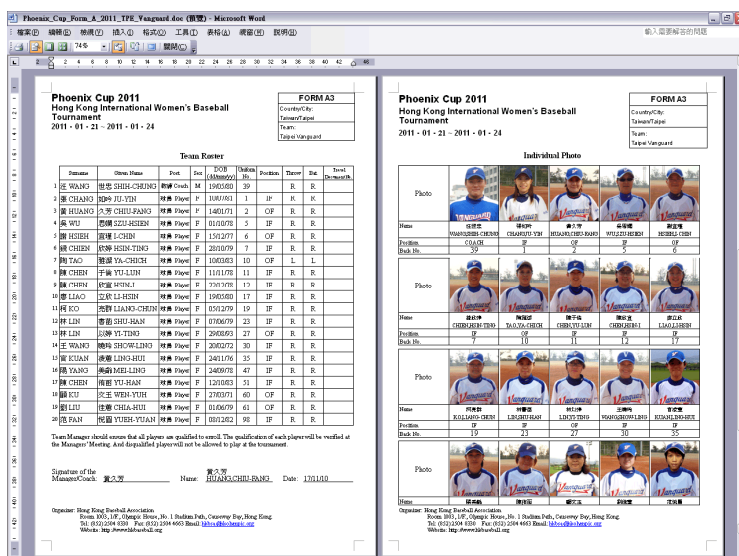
Phoenix_Cup_Form_A_2011_TPE_Vanguard.doc (唯讀) - Microsoft Word

檔案(F) 編輯(E) 檢視(V) 插入(I) 格式(O) 工具(T) 表格(A) 視窗(W) 說明(H)

輸入需要解答的問題

74% 閱讀(R)

Phoenix Cup 2011
Hong Kong International Women's Baseball Tournament
2011 - 01 - 21 ~ 2011 - 01 - 24

FORM A3
Country/City:
Taiwan/Taipei
Team:
Taipei Vanguard

Team Roster

| | Surname | Given Name | Post | Sex | DOB (dd/mm/yy) | Uniform No. | Position | Throw | Bat | Travel Documents |
|---|---|---|---|---|---|---|---|---|---|---|
| 1 | 汪 WANG | 世忠 SHIH-CHUNG | 教練 Coach | M | 19/05/80 | 39 | | R | R | |
| 2 | 張 CHANG | 如吟 JU-YIN | 球員 Player | F | 10/07/81 | 1 | IF | R | R | |
| 3 | 黃 HUANG | 久芳 CHIU-FANG | 球員 Player | F | 14/01/71 | 2 | OF | R | R | |
| 4 | 吳 WU | 思嫻 SZU-HSIEN | 球員 Player | F | 01/10/78 | 5 | IF | R | R | |
| 5 | 謝 HSIEH | 宜臻 I-CHIN | 球員 Player | F | 15/12/77 | 6 | OF | R | R | |
| 6 | 錢 CHIEN | 欣婷 HSIN-TING | 球員 Player | F | 28/10/79 | 7 | IF | R | R | |
| 7 | 陶 TAO | 雅潔 YA-CHICH | 球員 Player | F | 10/03/83 | 10 | OF | L | L | |
| 8 | 陳 CHEN | 于倫 YU-LUN | 球員 Player | F | 11/11/78 | 11 | IF | R | R | |
| 9 | 陳 CHEN | 欣宜 HSIN-I | 球員 Player | F | 22/12/78 | 12 | IF | R | R | |
| 10 | 廖 LIAO | 立欣 LI-HSIN | 球員 Player | F | 19/05/80 | 17 | IF | R | R | |
| 11 | 柯 KO | 亮群 LIANG-CHUN | 球員 Player | F | 05/12/79 | 19 | IF | R | R | |
| 12 | 林 LIN | 書涵 SHU-HAN | 球員 Player | F | 07/06/79 | 23 | IF | R | R | |
| 13 | 林 LIN | 欣婷 YI-TING | 球員 Player | F | 29/08/93 | 27 | OF | R | R | |
| 14 | 王 WANG | 曉玲 SHOW-LING | 球員 Player | F | 20/02/72 | 30 | IF | R | R | |
| 15 | 官 KUAN | 凌惠 LING-HUI | 球員 Player | F | 24/11/76 | 35 | IF | R | R | |
| 16 | 楊 YANG | 美齡 MEI-LING | 球員 Player | F | 24/09/78 | 47 | IF | R | R | |
| 17 | 陳 CHEN | 雨涵 YU-HAN | 球員 Player | F | 12/10/83 | 51 | IF | R | R | |
| 18 | 顧 KU | 文王 WEN-YUH | 球員 Player | F | 27/03/71 | 60 | OF | R | R | |
| 19 | 劉 LIU | 佳惠 CHIA-HUI | 球員 Player | F | 01/06/79 | 61 | OF | R | R | |
| 20 | 范 FAN | 悅茵 YUEH-YUAN | 球員 Player | F | 08/12/82 | 98 | IF | R | R | |

Team Manager should ensure that all players are qualified to enroll. The qualification of each player will be verified at the Managers' Meeting. And disqualified players will not be allowed to play at this tournament.

Signature of the Manager/Coach: 黃久芳 Name: 黃久芳 HUANG,CHIU-FANG Date: 17/11/10

Organiser: Hong Kong Baseball Association
Room 1003, 10/F., Olympic House, No. 1 Stadium Path, Causeway Bay, Hong Kong.
Tel: (852)2504 8330 Fax: (852) 2504 4663 Email: hkbsa@hkolympic.org
Website: http://www.hkbaseball.org

Phoenix Cup 2011
Hong Kong International Women's Baseball Tournament
2011 - 01 - 21 ~ 2011 - 01 - 24

FORM A3
Country/City:
Taiwan/Taipei
Team:
Taipei Vanguard

Individual Photo

| Photo | | | | | |
|---|---|---|---|---|---|
| Name | 汪世忠 WANG,SHIH-CHUNG | 張如吟 CHANG,JU-YIN | 黃久芳 HUANG,CHIU-FANG | 吳思嫻 WU,SZU-HSIEN | 謝宜臻 HSIEH,I-CHIN |
| Position | COACH | IF | OF | IF | OF |
| Back No. | 39 | 1 | 2 | 5 | 6 |

| Photo | | | | | |
|---|---|---|---|---|---|
| Name | 錢欣婷 CHIEN,HSIN-TING | 陶雅潔 TAO,YA-CHICH | 陳于倫 CHEN,YU-LUN | 陳欣宜 CHEN,HSIN-I | 廖立欣 LIAO,LI-HSIN |
| Position | IF | OF | IF | IF | IF |
| Back No. | 7 | 10 | 11 | 12 | 17 |

| Photo | | | | | |
|---|---|---|---|---|---|
| Name | 柯亮群 KO,LIANG-CHUN | 林書涵 LIN,SHU-HAN | 林欣婷 LIN,YI-TING | 王曉玲 WANG,SHOW-LING | 官凌惠 KUAN,LING-HUI |
| Position | IF | IF | OF | IF | IF |
| Back No. | 19 | 23 | 27 | 30 | 35 |

| Photo | | | | | |
|---|---|---|---|---|---|
| Name | 楊美齡 | 陳雨涵 | 顧文王 | 劉佳惠 | 范悅茵 |

Organiser: Hong Kong Baseball Association
Room 1003, 10/F., Olympic House, No. 1 Stadium Path, Causeway Bay, Hong Kong.
Tel: (852)2504 8330 Fax: (852) 2504 4663 Email: hkbsa@hkolympic.org
Website: http://www.hkbaseball.org